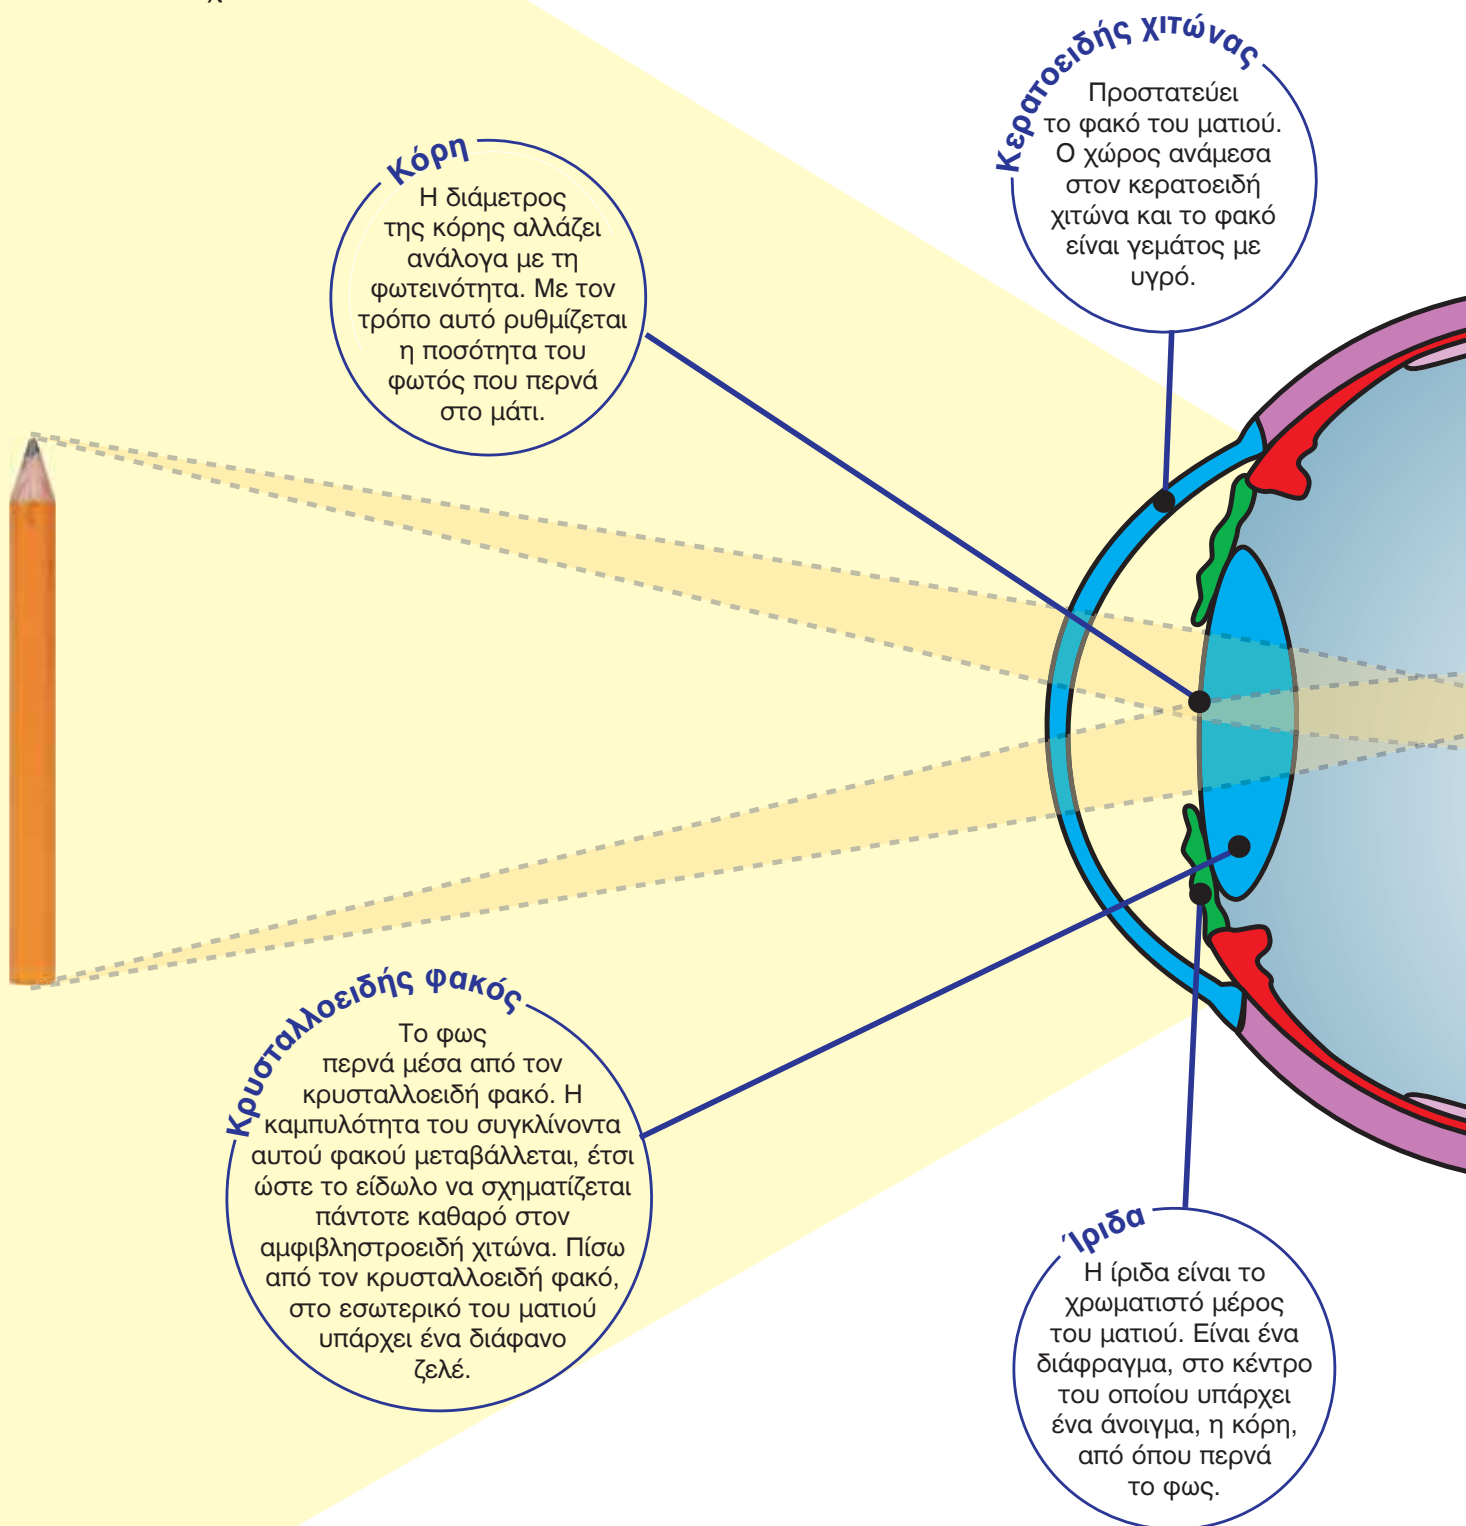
Κερατοειδής χιτώνας
Προστατεύει το φακό του ματιού. Ο χώρος ανάμεσα στον κερατοειδή χιτώνα και το φακό είναι γεμάτος με υγρό.

Κόρη
Η διάμετρος της κόρης αλλάζει ανάλογα με τη φωτεινότητα. Με τον τρόπο αυτό ρυθμίζεται η ποσότητα του φωτός που περνά στο μάτι.

Κρυσταλλοειδής φακός
Το φως περνά μέσα από τον κρυσταλλοειδή φακό. Η καμπυλότητα του συγκλίνοντα αυτού φακού μεταβάλλεται, έτσι ώστε το είδωλο να σχηματίζεται πάντοτε καθαρό στον αμφιβληστροειδή χιτώνα. Πίσω από τον κρυσταλλοειδή φακό, στο εσωτερικό του ματιού υπάρχει ένα διάφανο ζελέ.

Ίριδα
Η ίριδα είναι το χρωματιστό μέρος του ματιού. Είναι ένα διάφραγμα, στο κέντρο του οποίου υπάρχει ένα άνοιγμα, η κόρη, από όπου περνά το φως.